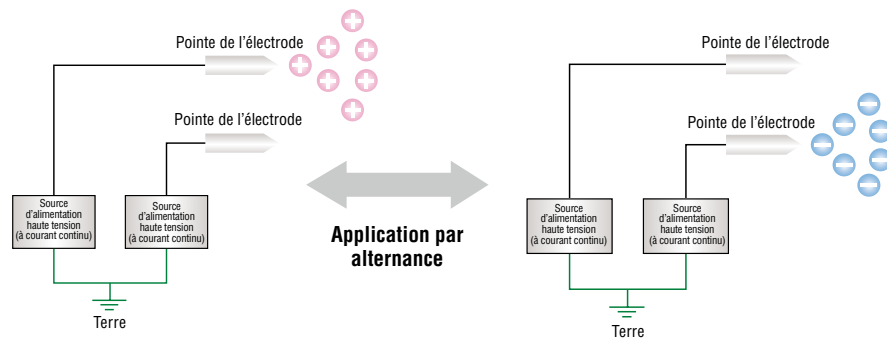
Pointe de l’électrode

Pointe de l’électrode

Source d’alimentation haute tension (à courant continu)

Source d’alimentation haute tension (à courant continu)

Terre

Application par alternance

Pointe de l’électrode

Pointe de l’électrode

Source d’alimentation haute tension (à courant continu)

Source d’alimentation haute tension (à courant continu)

Terre